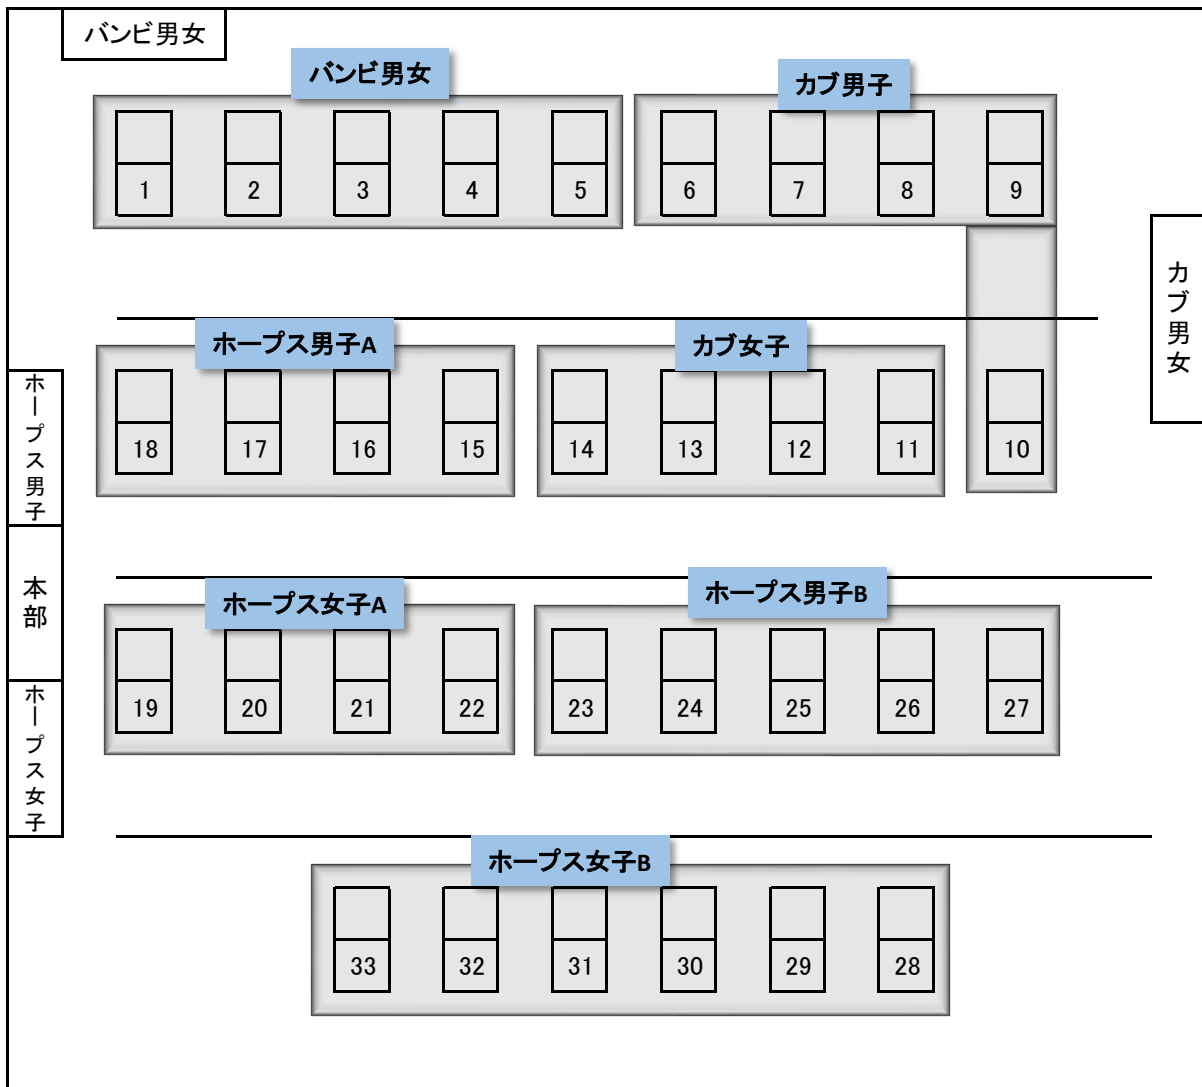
バンビ男女

バンビ男女

1 2 3 4 5

カブ男子

6 7 8 9

カブ男女

ホープス男子A

18 17 16 15

カブ女子

14 13 12 11

10

ホープス男子

本部

ホープス女子

ホープス女子A

19 20 21 22

ホープス男子B

23 24 25 26 27

ホープス女子B

33 32 31 30 29 28